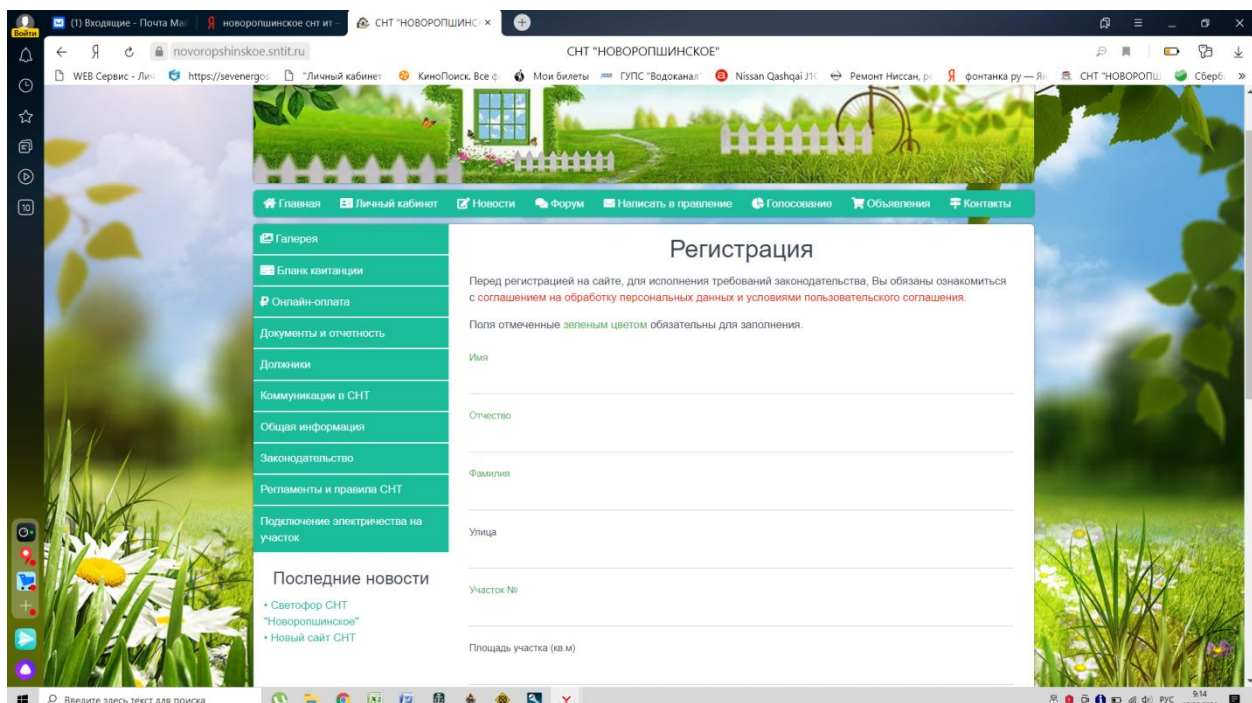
Войти

(1) Входящие - Почта Mai | новоропшинское снт ит | СНТ "НОВОРОПШИНС ×

novoropshinskoe.sntit.ru

СНТ "НОВОРОПШИНСКОЕ"

WEB Сервис - Ли | https://sevenergos | "Личный кабинет | КиноПоиск. Все ф | Мои билеты | ГУПС "Водоканал" | Nissan Qashqai J1 | Ремонт Ниссан, р | фонтанка ру — Ян | СНТ "НОВОРОПШ | Сберб

Главная | Личный кабинет | Новости | Форум | Написать в правление | Голосование | Объявления | Контакты

Галерея

Бланк квитанции

Онлайн-оплата

Документы и отчетность

Должники

Коммуникации в СНТ

Общая информация

Законодательство

Регламенты и правила СНТ

Подключение электричества на участок

Последние новости

• Светофор СНТ "Новоропшинское"
• Новый сайт СНТ

Регистрация

Перед регистрацией на сайте, для исполнения требований законодательства, Вы обязаны ознакомиться с соглашением на обработку персональных данных и условиями пользовательского соглашения.

Поля отмеченные зеленым цветом обязательны для заполнения.

Имя

Отчество

Фамилия

Улица

Участок №

Площадь участка (кв.м)

Введите здесь текст для поиска

РУС 9:14